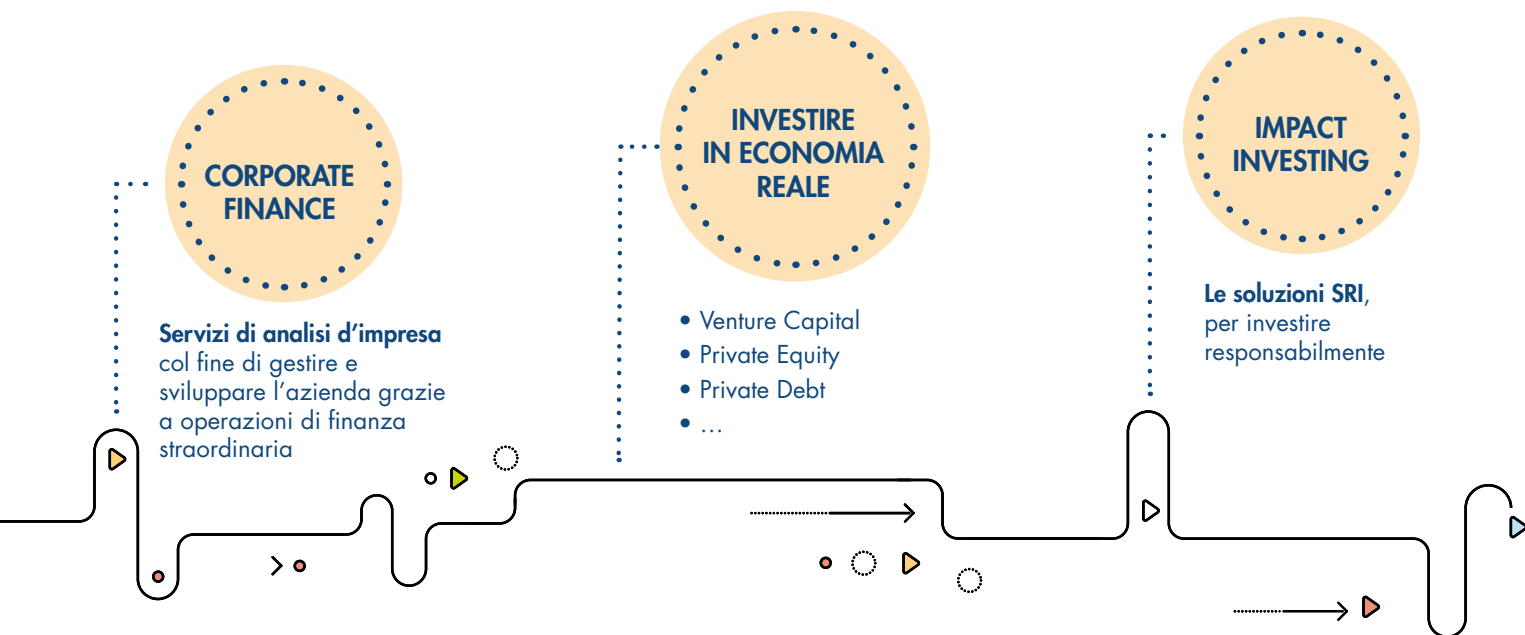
CORPORATE FINANCE

Servizi di analisi d'impresa col fine di gestire e sviluppare l'azienda grazie a operazioni di finanza straordinaria

INVESTIRE IN ECONOMIA REALE

• Venture Capital
• Private Equity
• Private Debt
• ...

IMPACT INVESTING

Le soluzioni SRI, per investire responsabilmente